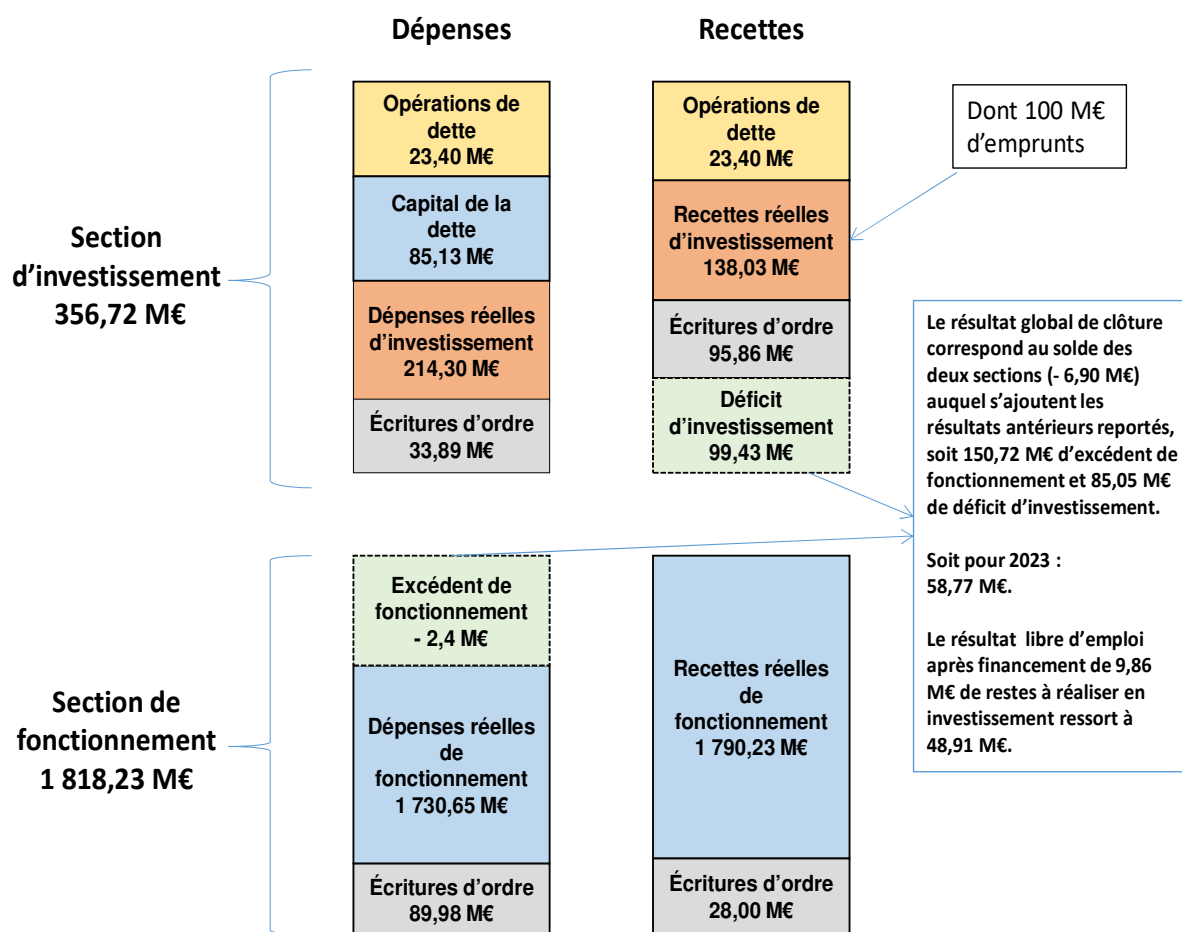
Dépenses

Recettes

Section d'investissement 356,72 M€

Opérations de dette 23,40 M€

Capital de la dette 85,13 M€

Dépenses réelles d'investissement 214,30 M€

Écritures d'ordre 33,89 M€

Opérations de dette 23,40 M€

Dont 100 M€ d'emprunts

Recettes réelles d'investissement 138,03 M€

Écritures d'ordre 95,86 M€

Déficit d'investissement 99,43 M€

Le résultat global de clôture correspond au solde des deux sections (- 6,90 M€) auquel s'ajoutent les résultats antérieurs reportés, soit 150,72 M€ d'excédent de fonctionnement et 85,05 M€ de déficit d'investissement.

Soit pour 2023 : 58,77 M€.

Le résultat libre d'emploi après financement de 9,86 M€ de restes à réaliser en investissement ressort à 48,91 M€.

Section de fonctionnement 1 818,23 M€

Excédent de fonctionnement - 2,4 M€

Dépenses réelles de fonctionnement 1 730,65 M€

Écritures d'ordre 89,98 M€

Recettes réelles de fonctionnement 1 790,23 M€

Écritures d'ordre 28,00 M€